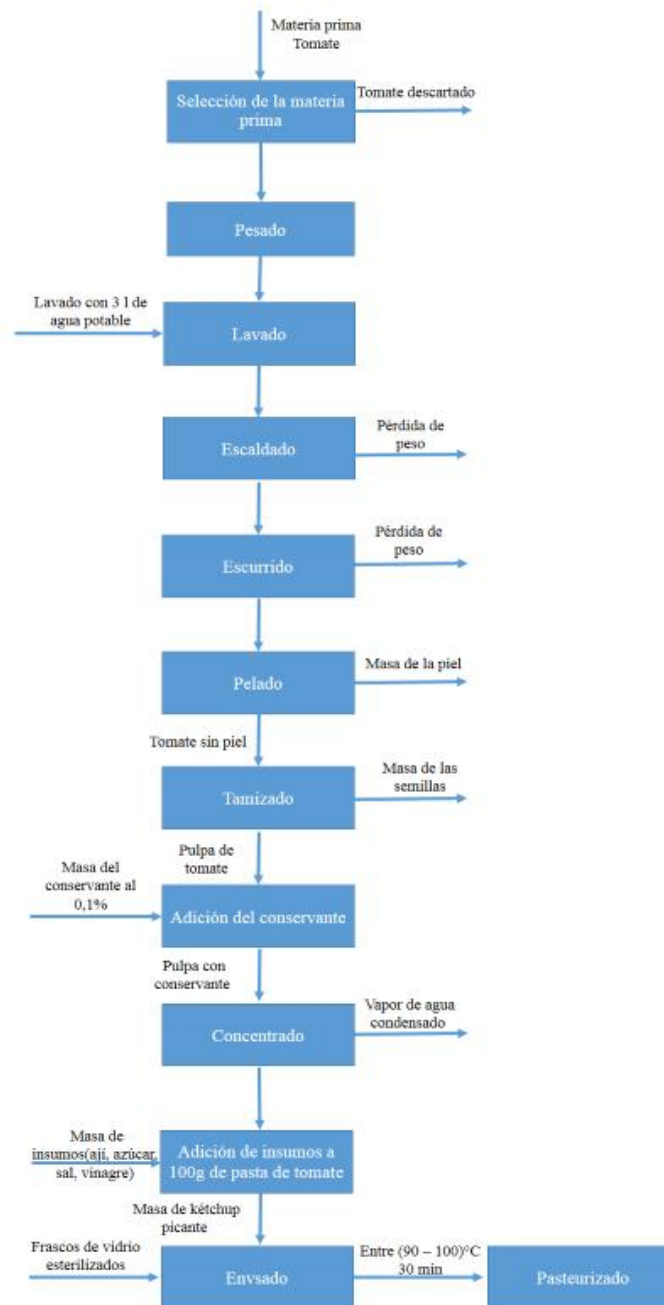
Materia prima Tomate

Selección de la materia prima

Tomate descartado

Pesado

Lavado con 3 l de agua potable

Lavado

Escaldado

Pérdida de peso

Escurrido

Pérdida de peso

Pelado

Masa de la piel

Tomate sin piel

Tamizado

Masa de las semillas

Pulpa de tomate

Masa del conservante al 0,1%

Adición del conservante

Pulpa con conservante

Concentrado

Vapor de agua condensado

Masa de insumos(ají, azúcar, sal, vinagre)

Adición de insumos a 100g de pasta de tomate

Masa de kétchup picante

Frascos de vidrio esterilizados

Envsado

Entre (90 – 100)°C 30 min

Pasteurizado